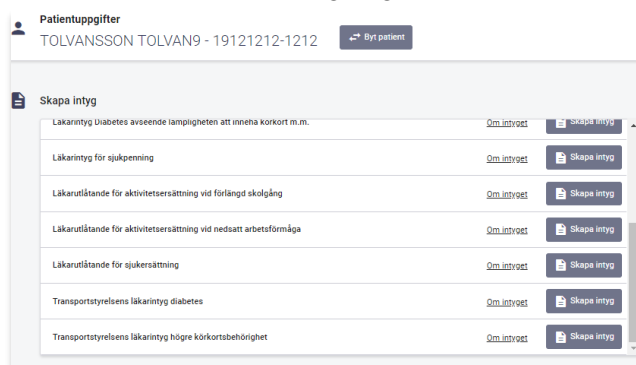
Patientuppgifter
TOLVANSSON TOLVAN9 - 19121212-1212
Byt patient

Skapa intyg

Läkarintyg Diabetes avseende lämpligheten att inneha körkort m.m. | Om intyget | Skapa intyg

Läkarintyg för sjukpenning | Om intyget | Skapa intyg

Läkarutlåtande för aktivitetsersättning vid förlängd skolgång | Om intyget | Skapa intyg

Läkarutlåtande för aktivitetsersättning vid nedsatt arbetsförmåga | Om intyget | Skapa intyg

Läkarutlåtande för sjukersättning | Om intyget | Skapa intyg

Transportstyrelsens läkarintyg diabetes | Om intyget | Skapa intyg

Transportstyrelsens läkarintyg högre körkortsbehörighet | Om intyget | Skapa intyg